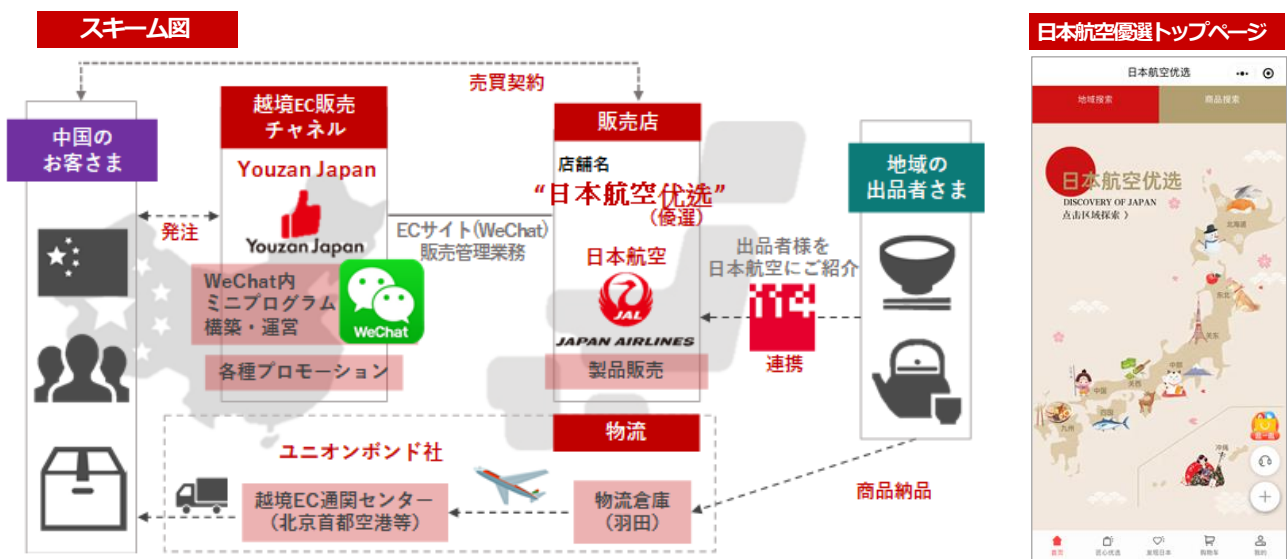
スキーム図

売買契約

中国の
お客さま

越境EC販売
チャネル

Youzan Japan

Youzan Japan

発注

WeChat内
ミニプログラム
構築・運営

WeChat

各種プロモーション

ECサイト(WeChat)
販売管理業務

販売店

店舗名
"日本航空优选"
(優選)

日本航空

JAL
JAPAN AIRLINES

製品販売

出品者様を
日本航空にご紹介

連携

地域の
出品者さま

物流

ユニオンボンド社

越境EC通関センター
(北京首都空港等)

物流倉庫
(羽田)

商品納品

日本航空優選トップページ

日本航空优选

地域搜索

商品搜索

日本航空优选
DISCOVERY OF JAPAN
点击区域探索 〉

北海道

东北

关东

中部

关西

中国

四国

九州

冲绳

首页

百心优选

发现日本

购物车

我的